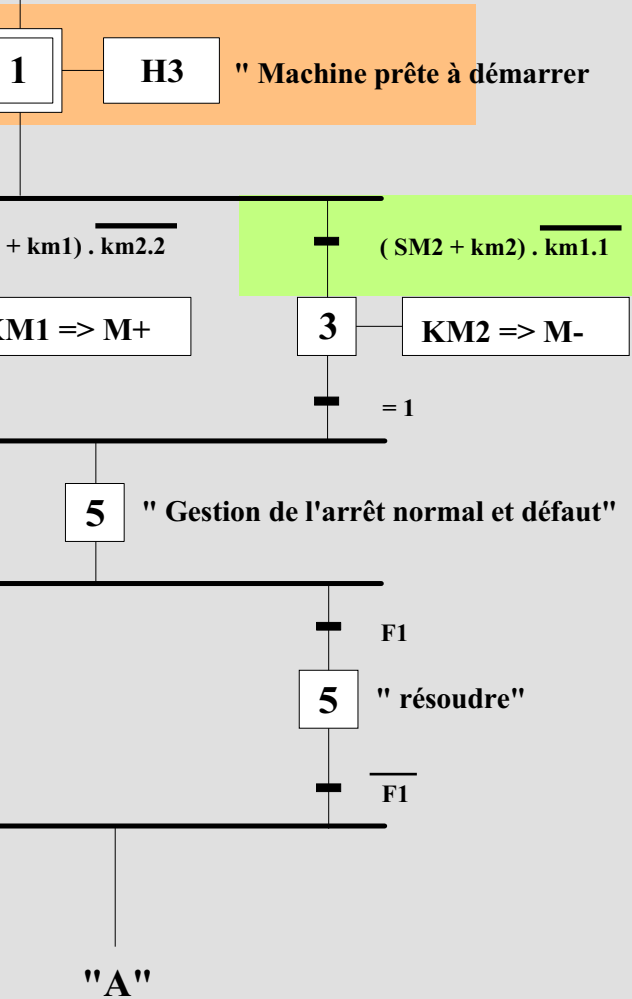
1

H3

" Machine prête à démarrer

+ km1) . $\overline{km2.2}$

( SM2 + km2) . $\overline{km1.1}$

KM1 => M+

3

KM2 => M-

= 1

5

" Gestion de l'arrêt normal et défaut"

F1

5

" résoudre"

$\overline{F1}$

"A"